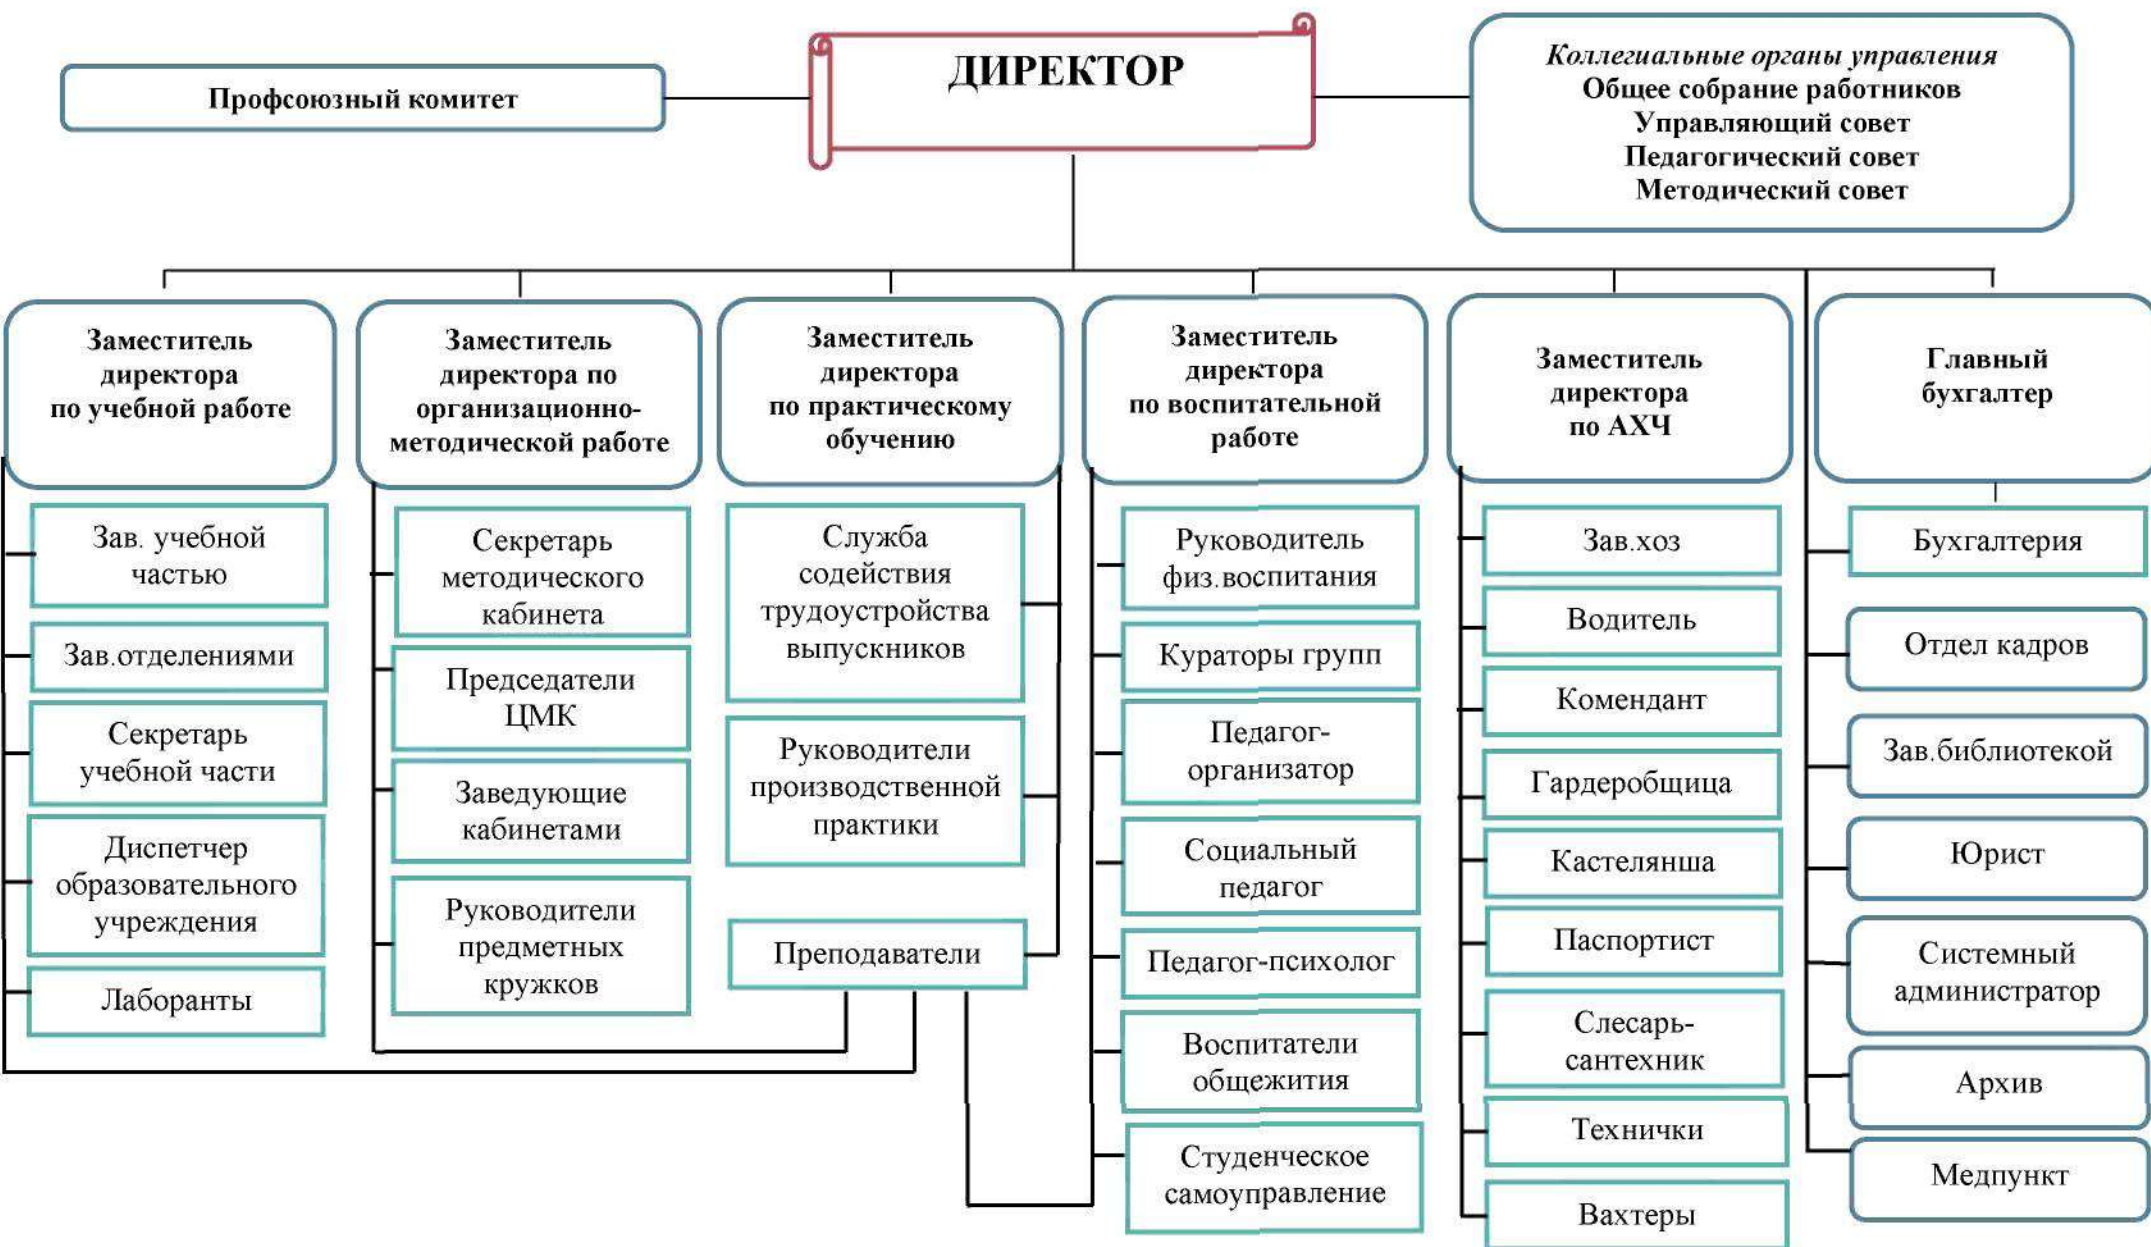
Профсоюзный комитет

ДИРЕКТОР

Коллегиальные органы управления
Общее собрание работников
Управляющий совет
Педагогический совет
Методический совет

Заместитель директора по учебной работе

Зав. учебной частью

Зав.отделениями

Секретарь учебной части

Диспетчер образовательного учреждения

Лаборанты

Заместитель директора по организационно-методической работе

Секретарь методического кабинета

Председатели ЦМК

Заведующие кабинетами

Руководители предметных кружков

Заместитель директора по практическому обучению

Служба содействия трудоустройства выпускников

Руководители производственной практики

Преподаватели

Заместитель директора по воспитательной работе

Руководитель физ.воспитания

Кураторы групп

Педагог-организатор

Социальный педагог

Педагог-психолог

Воспитатели общежития

Студенческое самоуправление

Заместитель директора по АХЧ

Зав.хоз

Водитель

Комендант

Гардеробщица

Кастелянша

Паспортист

Слесарь-сантехник

Технички

Вахтеры

Главный бухгалтер

Бухгалтерия

Отдел кадров

Зав.библиотекой

Юрист

Системный администратор

Архив

Медпункт